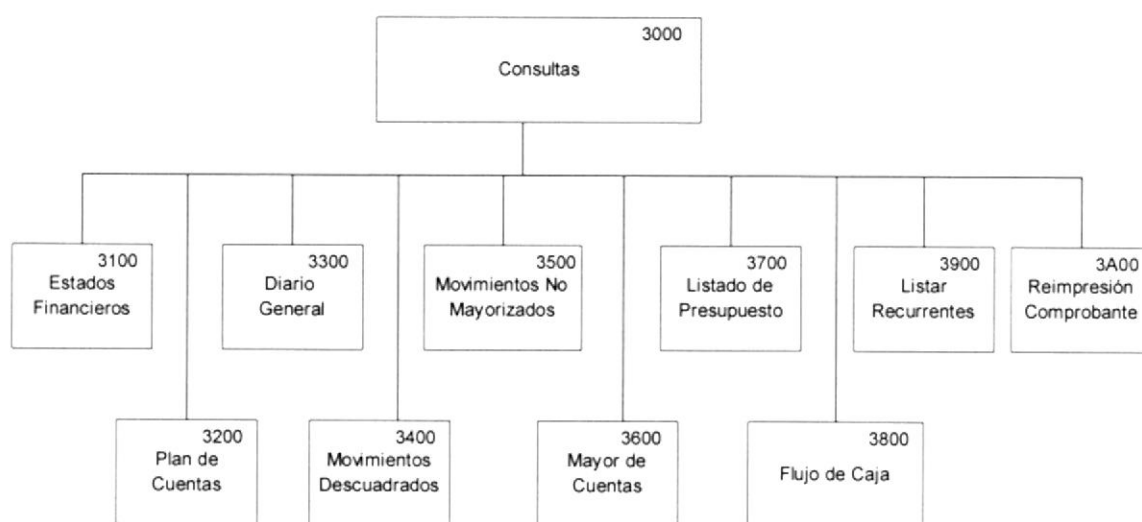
3000
Consultas

3100
Estados Financieros

3300
Diario General

3500
Movimientos No Mayorizados

3700
Listado de Presupuesto

3900
Listar Recurrentes

3A00
Reimpresión Comprobante

3200
Plan de Cuentas

3400
Movimientos Descuadrados

3600
Mayor de Cuentas

3800
Flujo de Caja